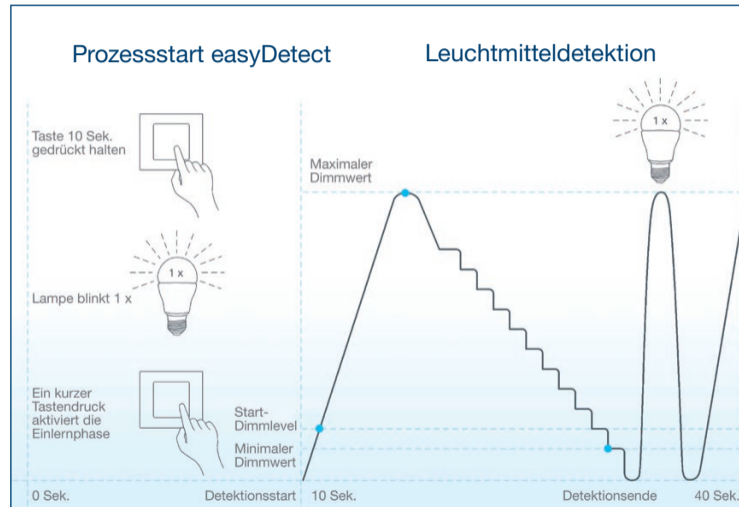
Prozessstart easyDetect

Leuchtmitteldetektion

Taste 10 Sek. gedrückt halten

1 x

Lampe blinkt 1 x

Ein kurzer Tastendruck aktiviert die Einlernphase

Maximaler Dimmwert

1 x

Start-Dimmlevel

Minimaler Dimmwert

0 Sek.

Detektionsstart

10 Sek.

Detektionsende

40 Sek.